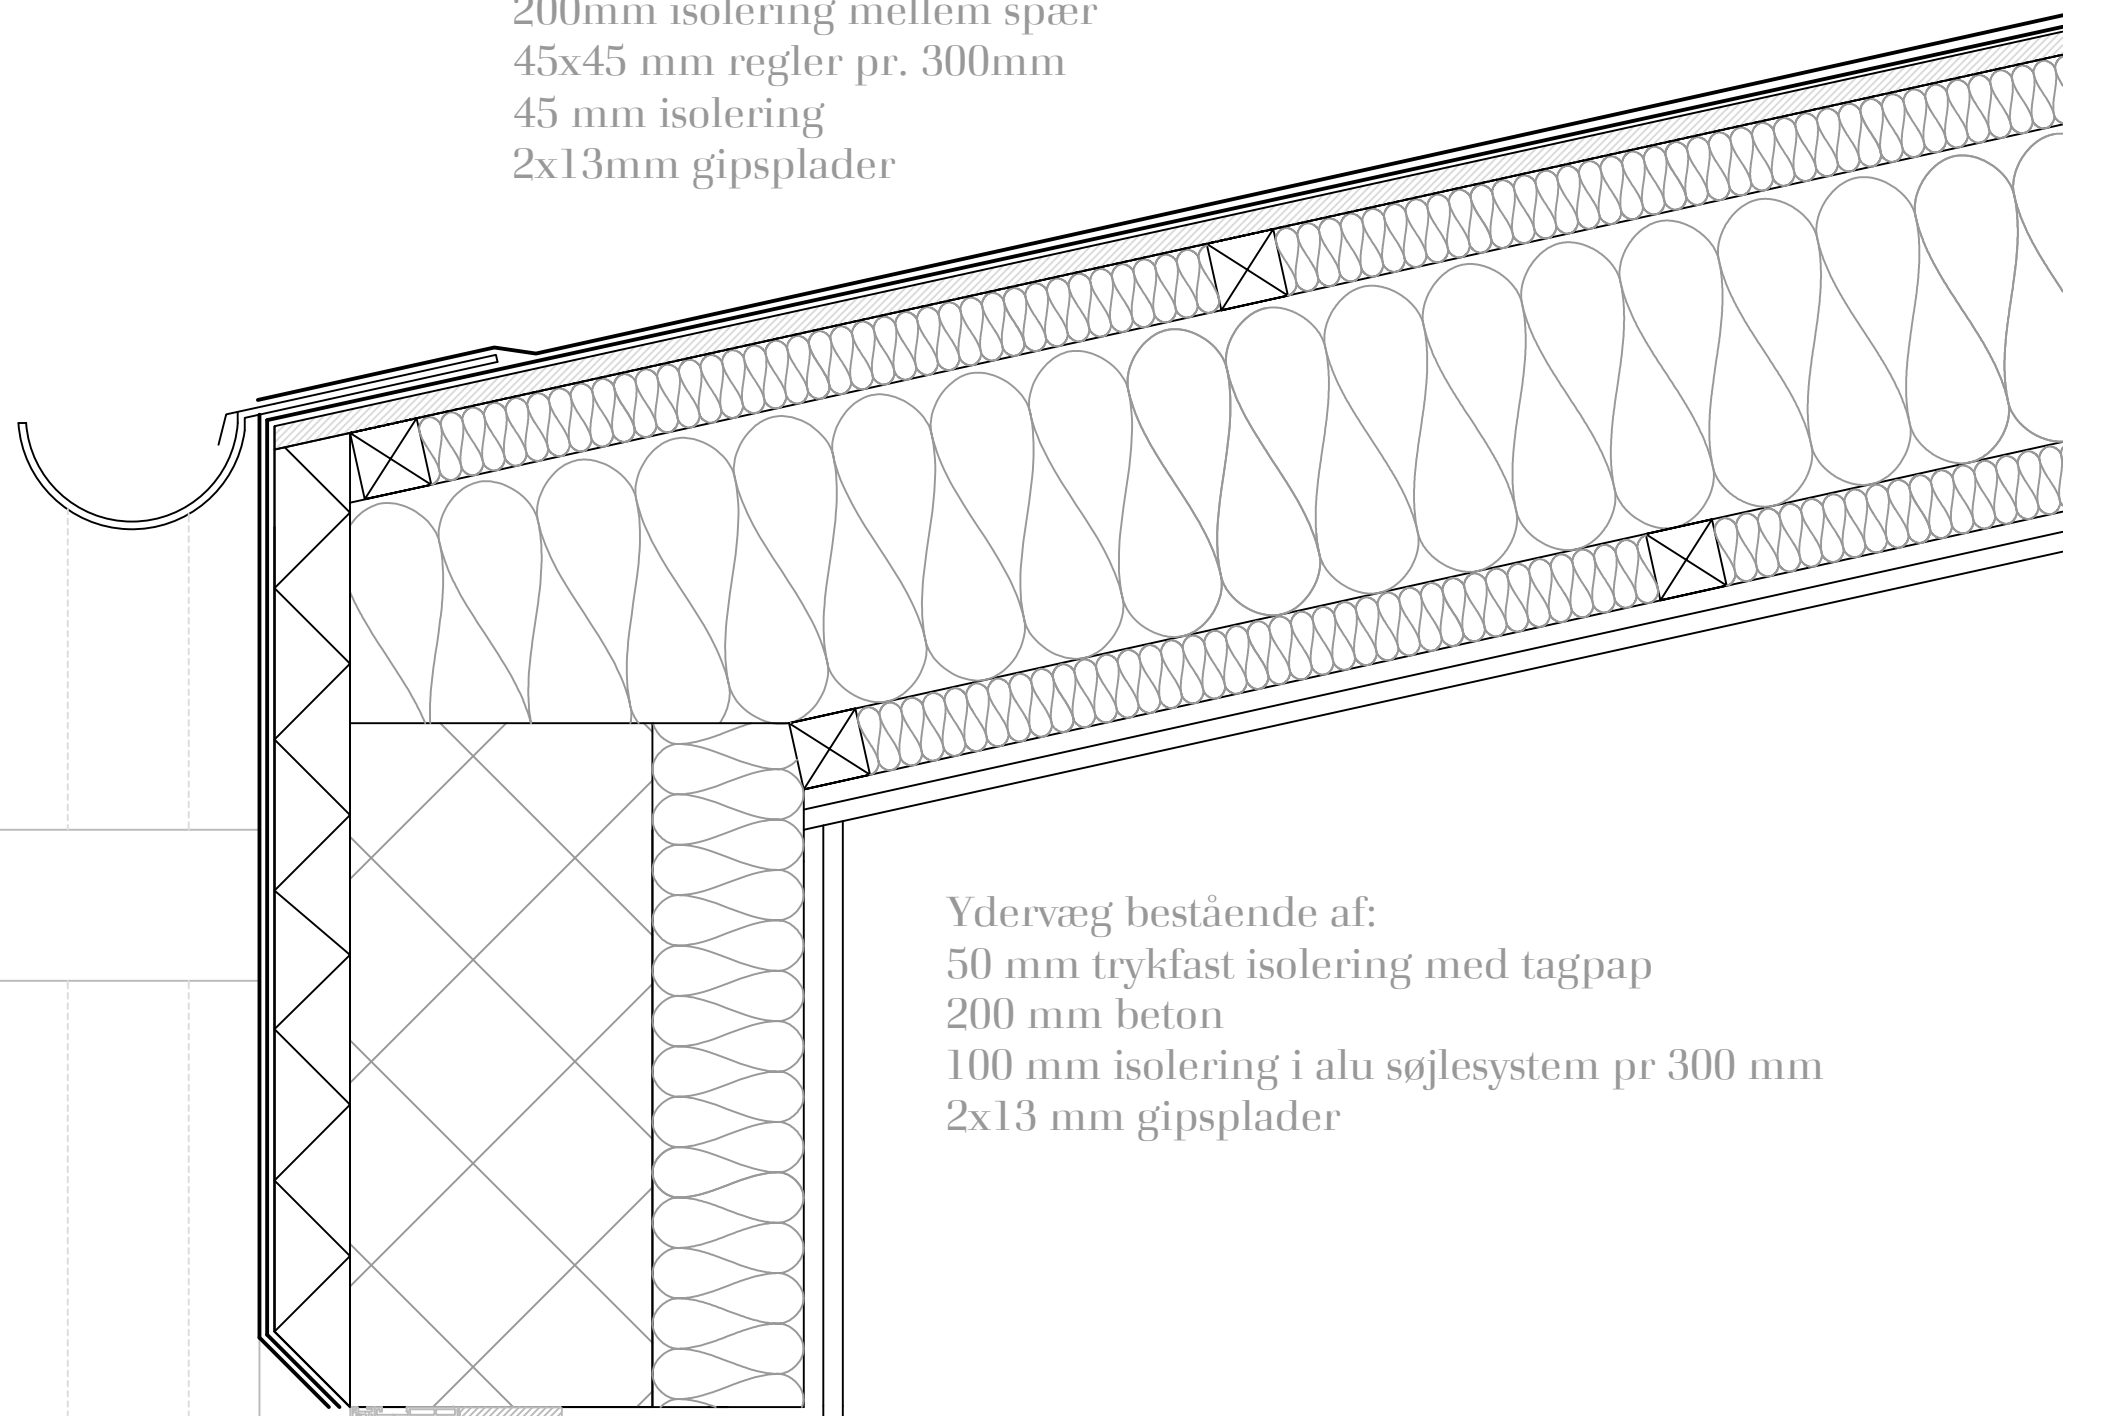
200mm isolering mellem spær
45x45 mm regler pr. 300mm
45 mm isolering
2x13mm gipsplader

Ydervæg bestående af:
50 mm trykfast isolering med tagpap
200 mm beton
100 mm isolering i alu søjlesystem pr 300 mm
2x13 mm gipsplader